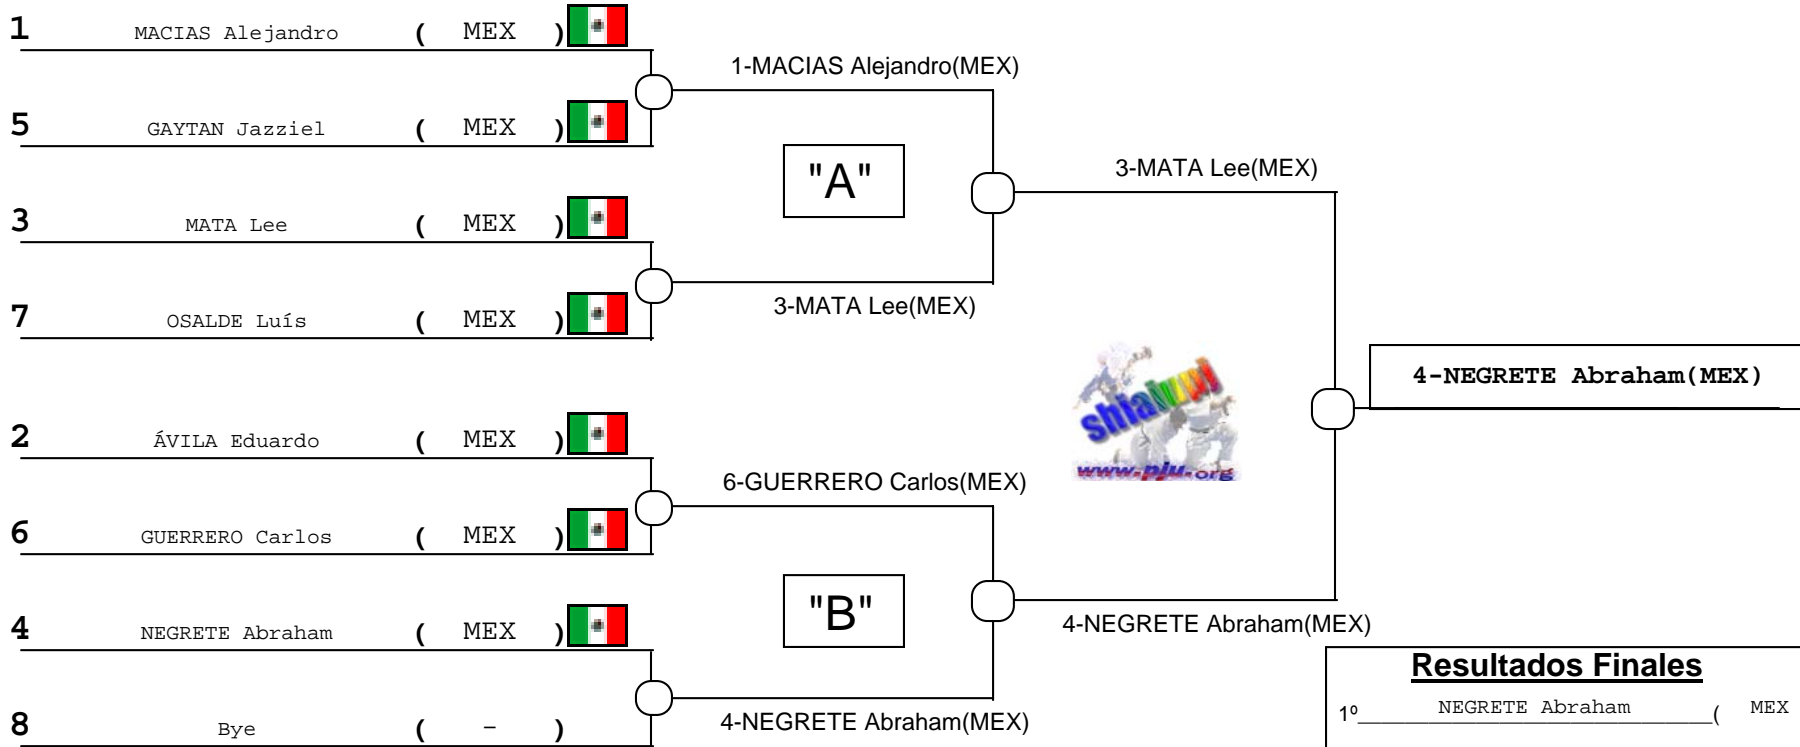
1 MACIAS Alejandro ( MEX )

5 GAYTAN Jazziel ( MEX )

3 MATA Lee ( MEX )

7 OSALDE Luís ( MEX )

2 ÁVILA Eduardo ( MEX )

6 GUERRERO Carlos ( MEX )

4 NEGRETE Abraham ( MEX )

8 Bye ( - )

1-MACIAS Alejandro(MEX)

"A"

3-MATA Lee(MEX)

3-MATA Lee(MEX)

6-GUERRERO Carlos(MEX)

"B"

4-NEGRETE Abraham(MEX)

4-NEGRETE Abraham(MEX)

shiai www.pju.org

4-NEGRETE Abraham(MEX)

Resultados Finales

1º NEGRETE Abraham ( MEX